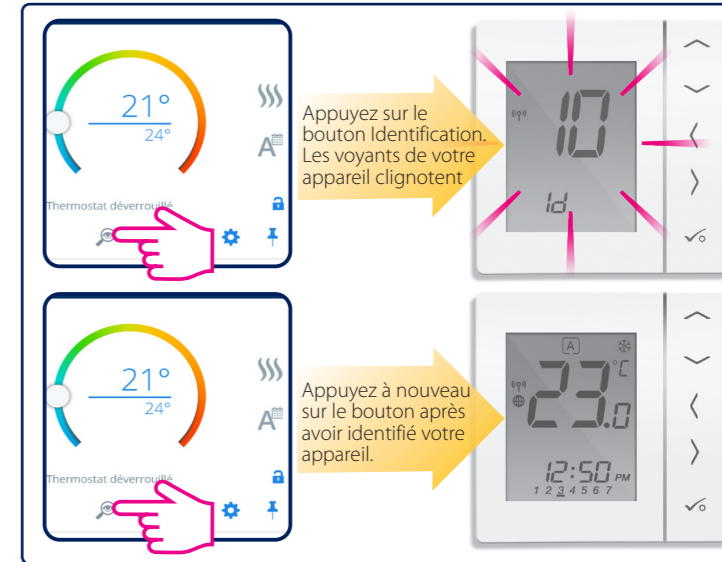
21°
24°
A
Thermostat déverrouillé

Appuyez sur le bouton Identification. Les voyants de votre appareil clignotent

10
Id

21°
24°
A
Thermostat déverrouillé

Appuyez à nouveau sur le bouton après avoir identifié votre appareil.

A
23.0
°C
12:50 PM
1 2 3 4 5 6 7